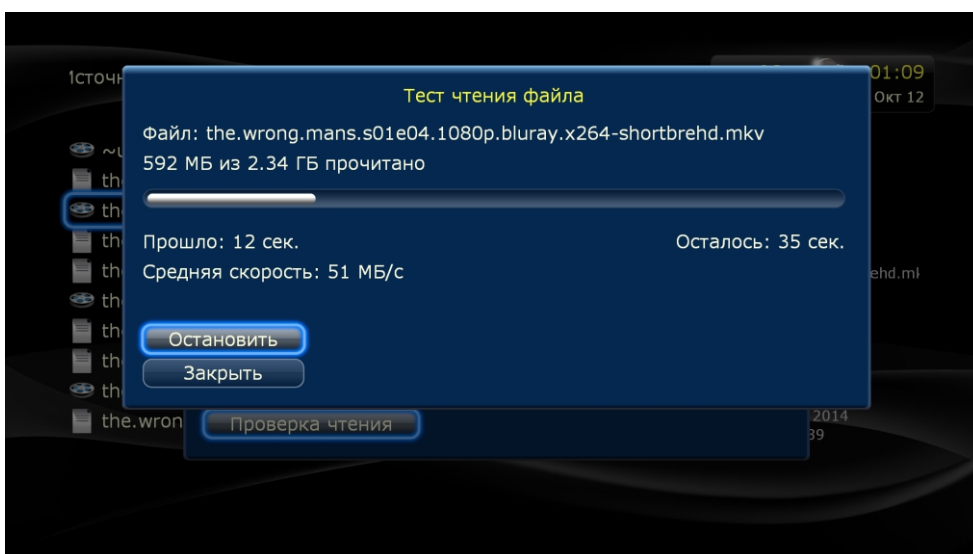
1сточн

01:09
Окт 12

Тест чтения файла

Файл: the.wrong.mans.s01e04.1080p.bluray.x264-shortbrehd.mkv
592 МБ из 2.34 ГБ прочитано

Прошло: 12 сек.

Осталось: 35 сек.

Средняя скорость: 51 МБ/с

Остановить
Закрыть

~
th
th
th
th
th
th
th
th
the.wron

ehd.ml

Проверка чтения

2014
39